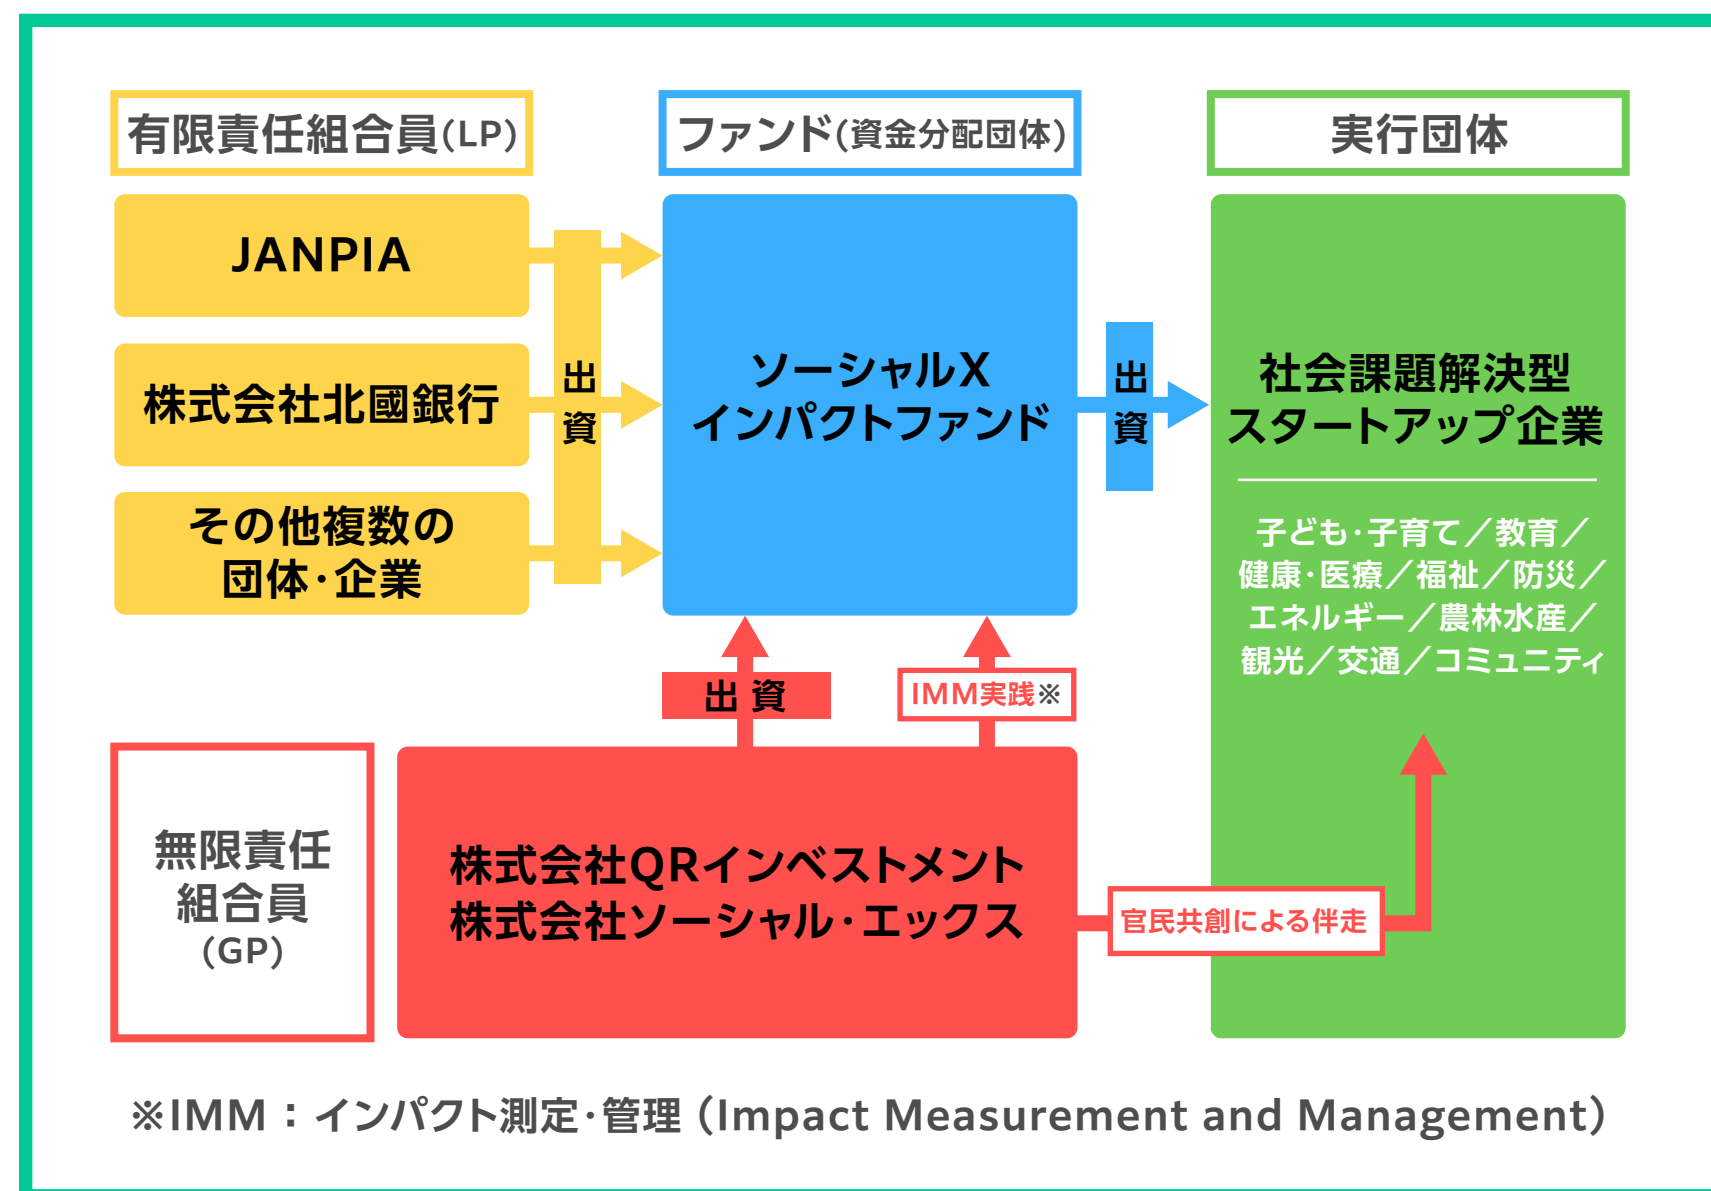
有限責任組合員(LP)

ファンド(資金分配団体)

実行団体

JANPIA

株式会社北國銀行

その他複数の団体・企業

出資

ソーシャルX
インパクトファンド

出資

社会課題解決型
スタートアップ企業

子ども・子育て／教育／健康・医療／福祉／防災／エネルギー／農林水産／観光／交通／コミュニティ

出 資

IMM実践※

無限責任組合員
(GP)

株式会社QRインベストメント
株式会社ソーシャル・エックス

官民共創による伴走

※IMM：インパクト測定・管理（Impact Measurement and Management）